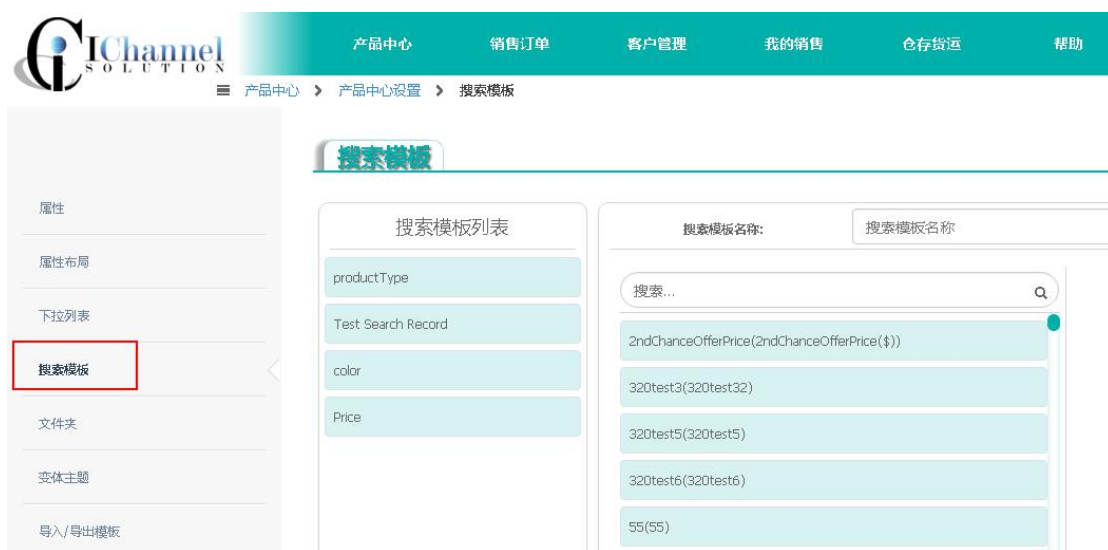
iChannel SOLUTION

产品中心 销售订单 客户管理 我的销售 仓存货运 帮助

产品中心 > 产品中心设置 > 搜索模板

搜索模板

属性
属性布局
下拉列表
搜索模板
文件夹
变体主题
导入/导出模板

搜索模板列表
productType
Test Search Record
color
Price

搜索模板名称: 搜索模板名称

搜索...

2ndChanceOfferPrice(2ndChanceOfferPrice($))
320test3(320test32)
320test5(320test5)
320test6(320test6)
55(55)